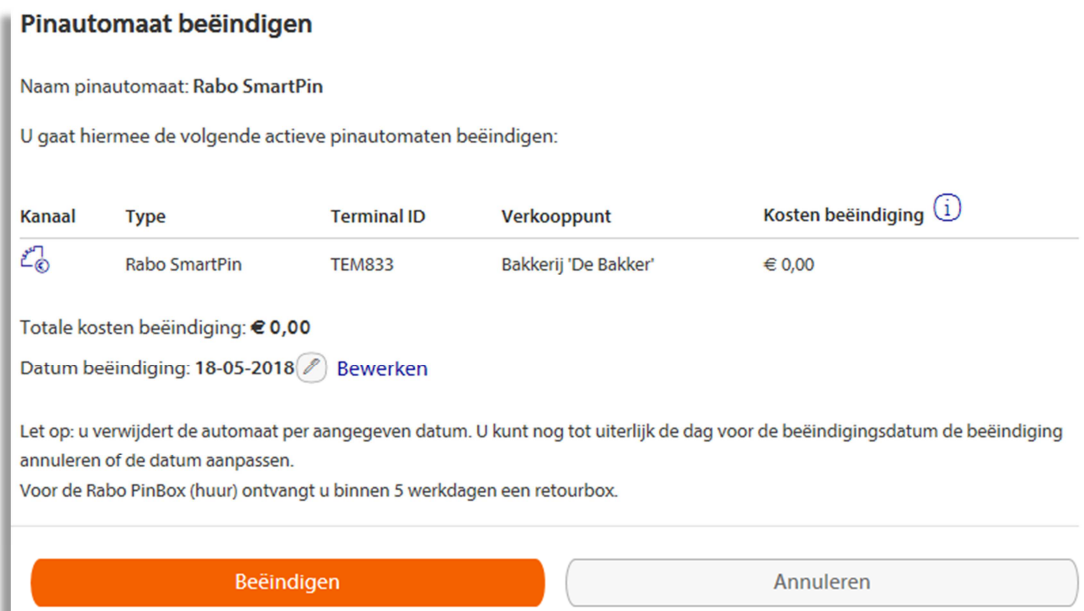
Pinautomaat beëindigen

Naam pinautomaat: Rabo SmartPin

U gaat hiermee de volgende actieve pinautomaten beëindigen:

| Kanaal | Type | Terminal ID | Verkooppunt | Kosten beëindiging |
|---|---|---|---|---|
| | Rabo SmartPin | TEM833 | Bakkerij 'De Bakker' | € 0,00 |

Totale kosten beëindiging: € 0,00

Datum beëindiging: 18-05-2018 Bewerken

Let op: u verwijdert de automaat per aangegeven datum. U kunt nog tot uiterlijk de dag voor de beëindigingsdatum de beëindiging annuleren of de datum aanpassen.
Voor de Rabo PinBox (huur) ontvangt u binnen 5 werkdagen een retourbox.

Beëindigen

Annuleren